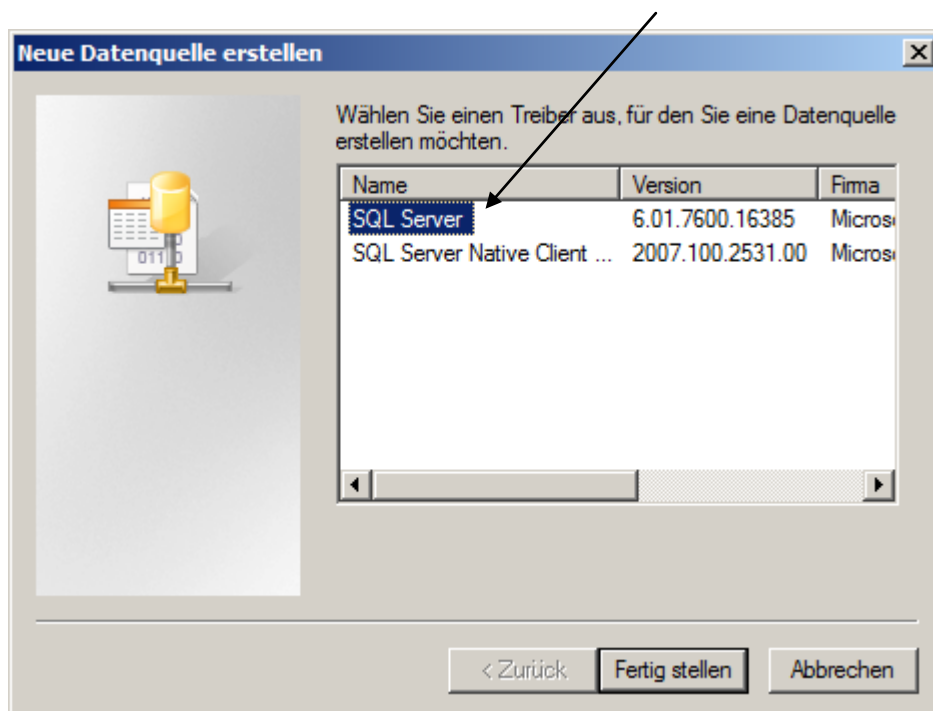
Neue Datenquelle erstellen

Wählen Sie einen Treiber aus, für den Sie eine Datenquelle erstellen möchten.

| Name | Version | Firma |
|---|---|---|
| SQL Server | 6.01.7600.16385 | Micros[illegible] |
| SQL Server Native Client ... | 2007.100.2531.00 | Micros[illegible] |

< Zurück
Fertig stellen
Abbrechen